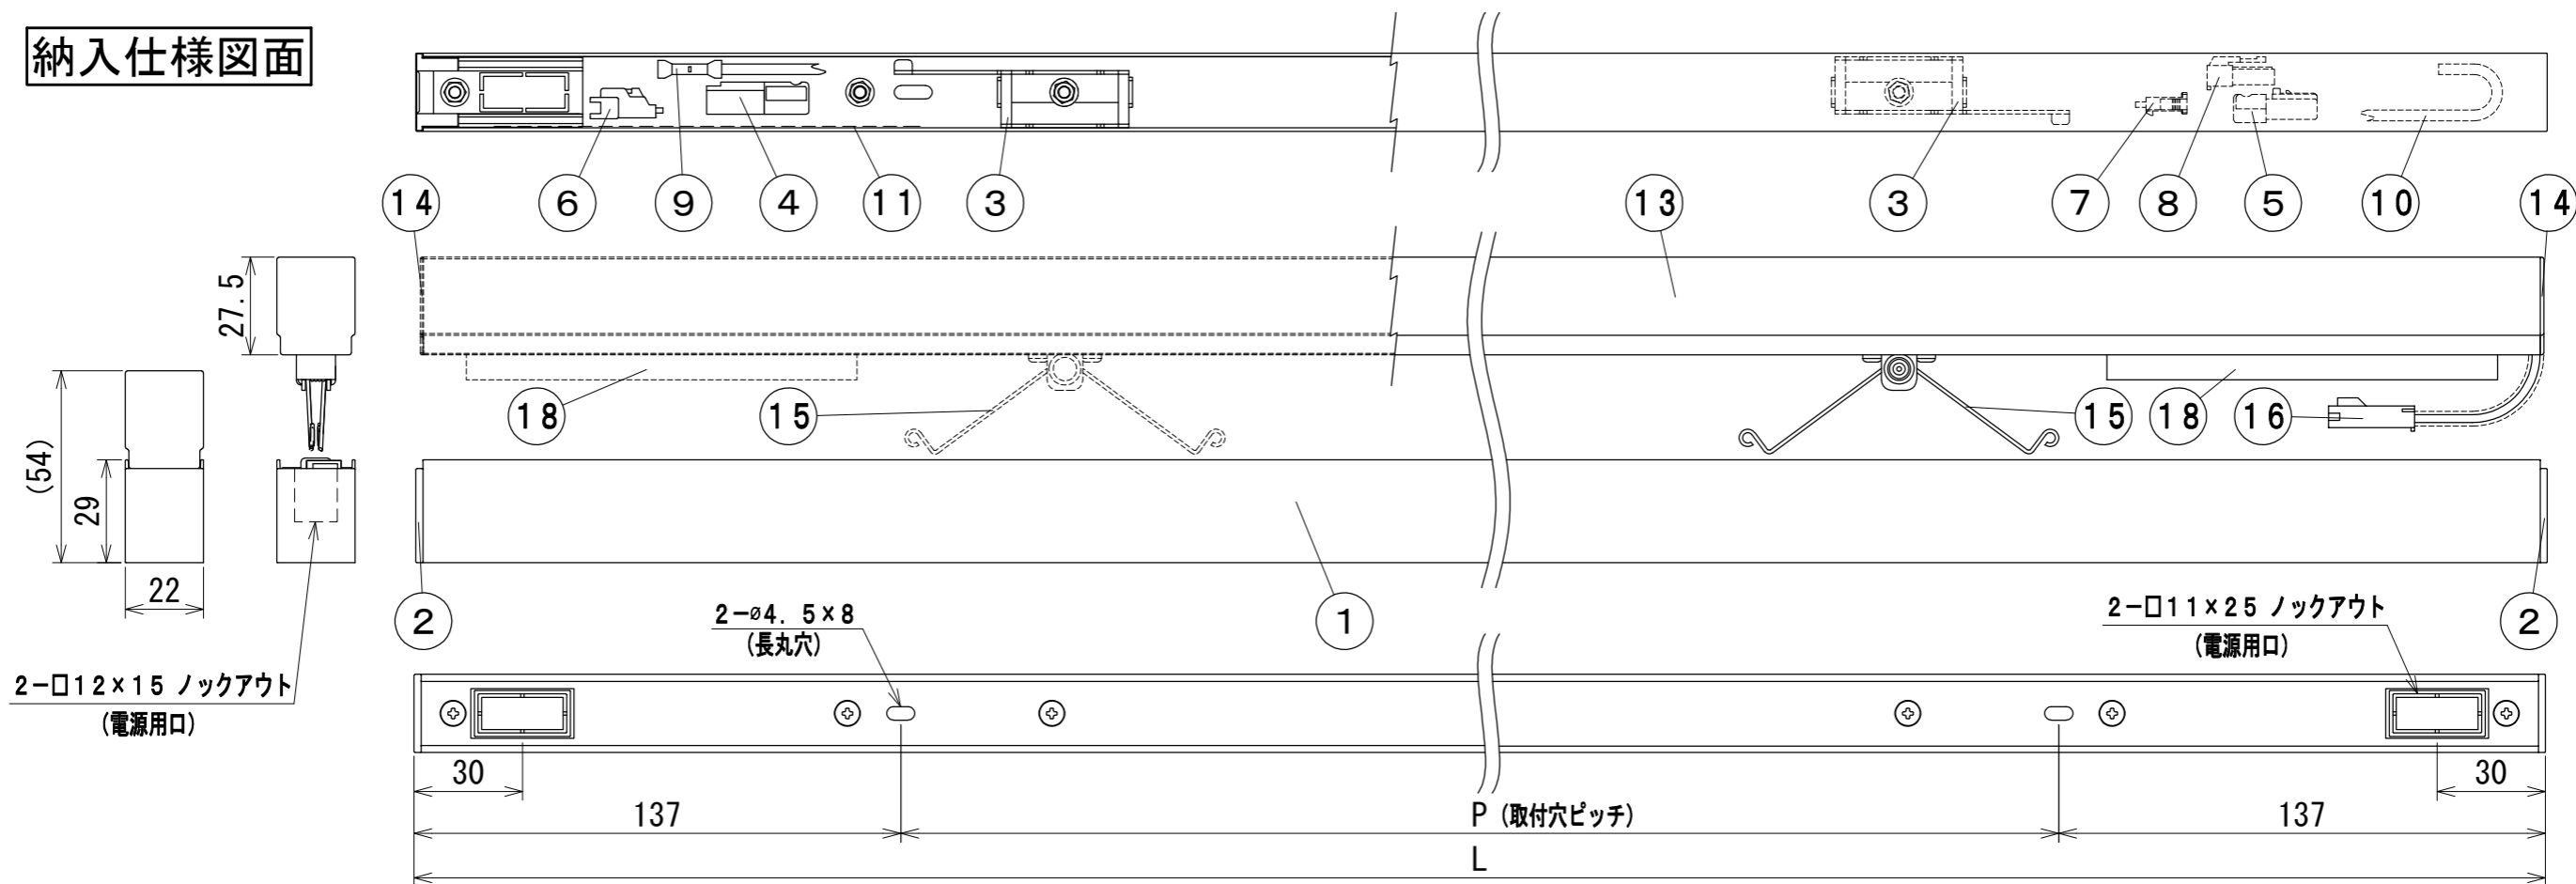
納入仕様図面

6
9
4
11
3
3
7
8
5
10

14
13
14

27.5
(54)
29
22

18
15
15
18
16

2
1
2

2−ø4．5×8
(長丸穴)

2−□11×25 ノックアウト
(電源用口)

2−□12×15 ノックアウト
(電源用口)

30
30
137
P (取付穴ピッチ)
137
L